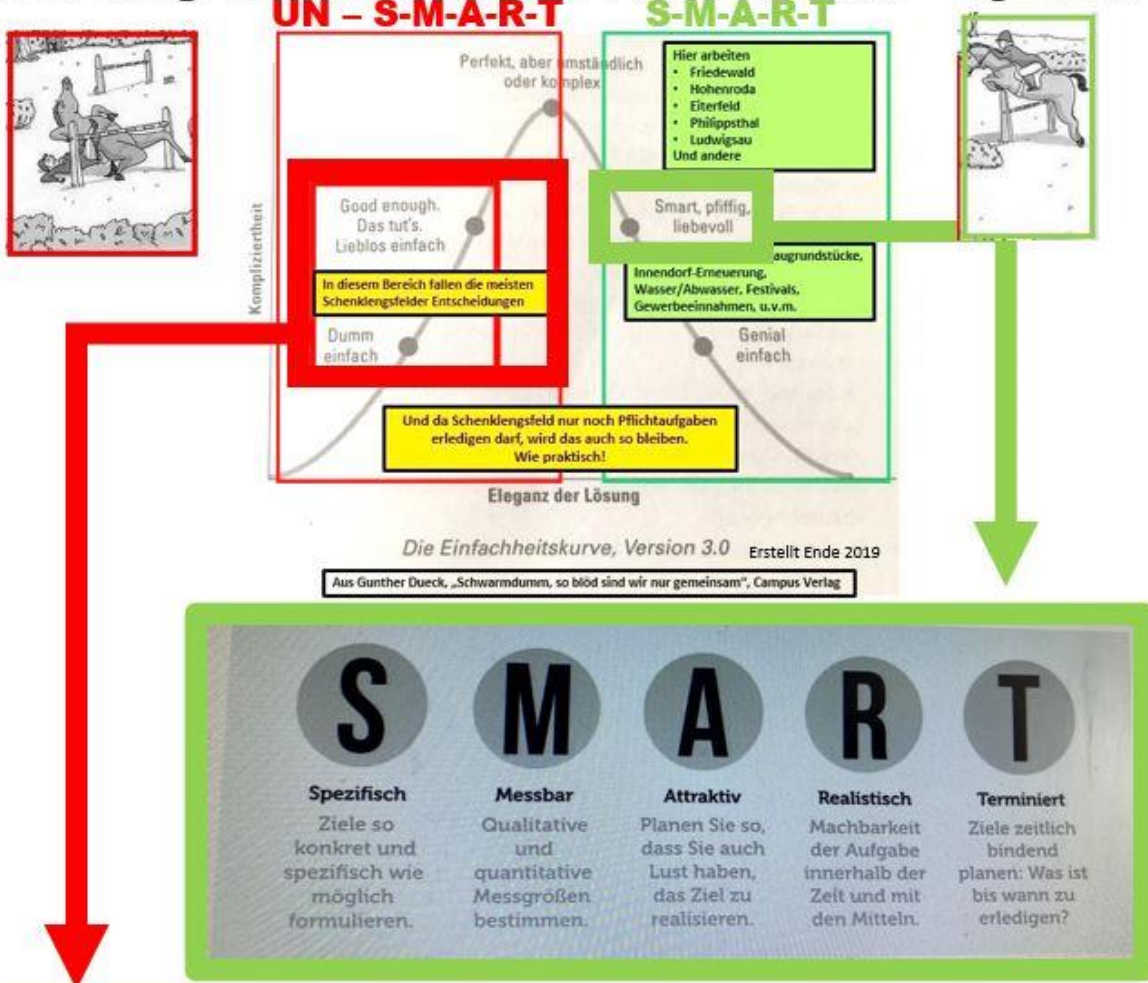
UN – S-M-A-R-T

S-M-A-R-T

Perfekt, aber umständlich oder komplex

Hier arbeiten
- Friedewald
- Hohenroda
- Eiterfeld
- Philippsthal
- Ludwigsau
Und andere

Komplizierheit

Good enough. Das tut's. Lieblos einfach

Smart, pfiffig, liebevoll

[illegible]augrundstücke, Innendorf-Erneuerung, Wasser/Abwasser, Festivals, Gewerbeeinnahmen, u.v.m.

In diesem Bereich fallen die meisten Schenklengsfelder Entscheidungen

Dumm einfach

Genial einfach

Und da Schenklengsfeld nur noch Pflichtaufgaben erledigen darf, wird das auch so bleiben. Wie praktisch!

Eleganz der Lösung

Die Einfachheitskurve, Version 3.0 Erstellt Ende 2019

Aus Gunther Dueck, „Schwarmdumm, so blöd sind wir nur gemeinsam", Campus Verlag

S M A R T

Spezifisch
Ziele so konkret und spezifisch wie möglich formulieren.

Messbar
Qualitative und quantitative Messgrößen bestimmen.

Attraktiv
Planen Sie so, dass Sie auch Lust haben, das Ziel zu realisieren.

Realistisch
Machbarkeit der Aufgabe innerhalb der Zeit und mit den Mitteln.

Terminiert
Ziele zeitlich bindend planen: Was ist bis wann zu erledigen?